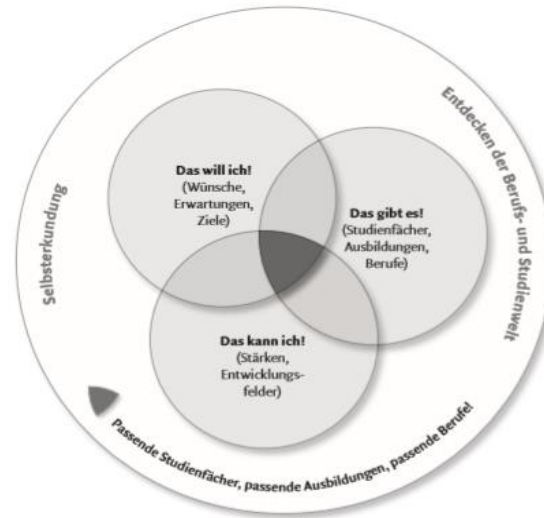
Das will ich!
(Wünsche, Erwartungen, Ziele)

Das gibt es!
(Studienfächer, Ausbildungen, Berufe)

Das kann ich!
(Stärken, Entwicklungsfelder)

Selbsterkundung

Entdecken der Berufs- und Studienwelt

Passende Studienfächer, passende Ausbildungen, passende Berufe!